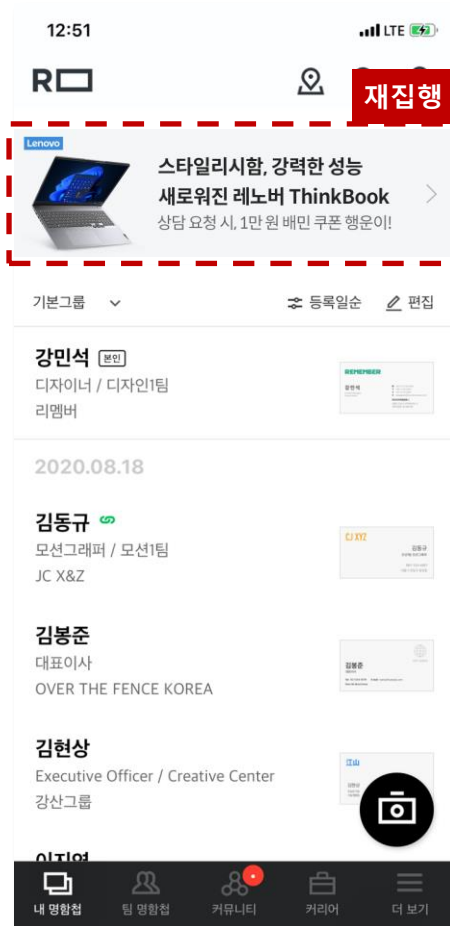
12:51

LTE

R

재집행

Lenovo

스타일리시함, 강력한 성능
새로워진 레노버 ThinkBook
상담 요청 시, 1만 원 배민 쿠폰 행운이!

기본그룹

등록일순

편집

강민석 본인
디자이너 / 디자인1팀
리멤버

REMEMBER

2020.08.18

김동규
모션그래퍼 / 모션1팀
JC X&Z

CJ X7Z

김봉준
대표이사
OVER THE FENCE KOREA

김현상
Executive Officer / Creative Center
강산그룹

江山

이지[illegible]

내 명함첩

팀 명함첩

커뮤니티

커리어

더 보기